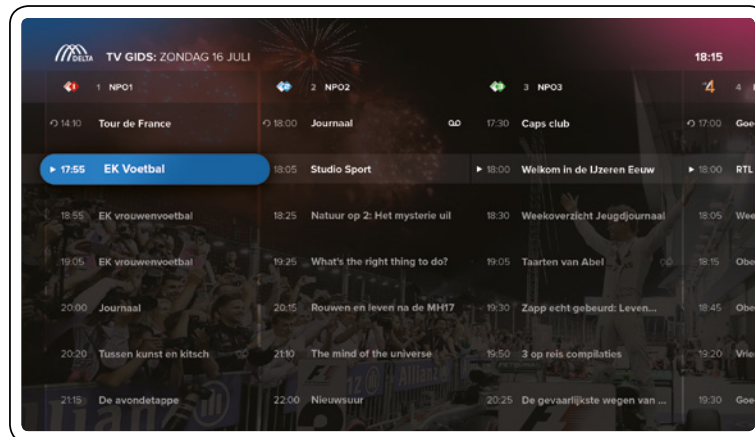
DELTA TV GIDS: ZONDAG 16 JULI 18:15

1 NPO1
14:10 Tour de France
17:55 EK Voetbal
18:55 EK vrouwenvoetbal
19:05 EK vrouwenvoetbal
20:00 Journaal
20:20 Tussen kunst en kitsch
21:15 De avondetappe

2 NPO2
18:00 Journaal
18:05 Studio Sport
18:25 Natuur op 2: Het mysterie uil
19:25 What's the right thing to do?
20:15 Rouwen en leven na de MH17
21:10 The mind of the universe
22:00 Nieuwsuur

3 NPO3
17:30 Caps club
18:00 Welkom in de IJzeren Eeuw
18:30 Weekoverzicht Jeugdjournaal
19:05 Taarten van Abel
19:30 Zapp echt gebeurd: Leven...
19:50 3 op reis compilaties
20:25 De gevaarlijkste wegen van ...

4
17:00 Goe
18:00 RTL
18:05 Wee
18:15 Obe
18:45 Obe
19:20 Vrie
19:30 Goe